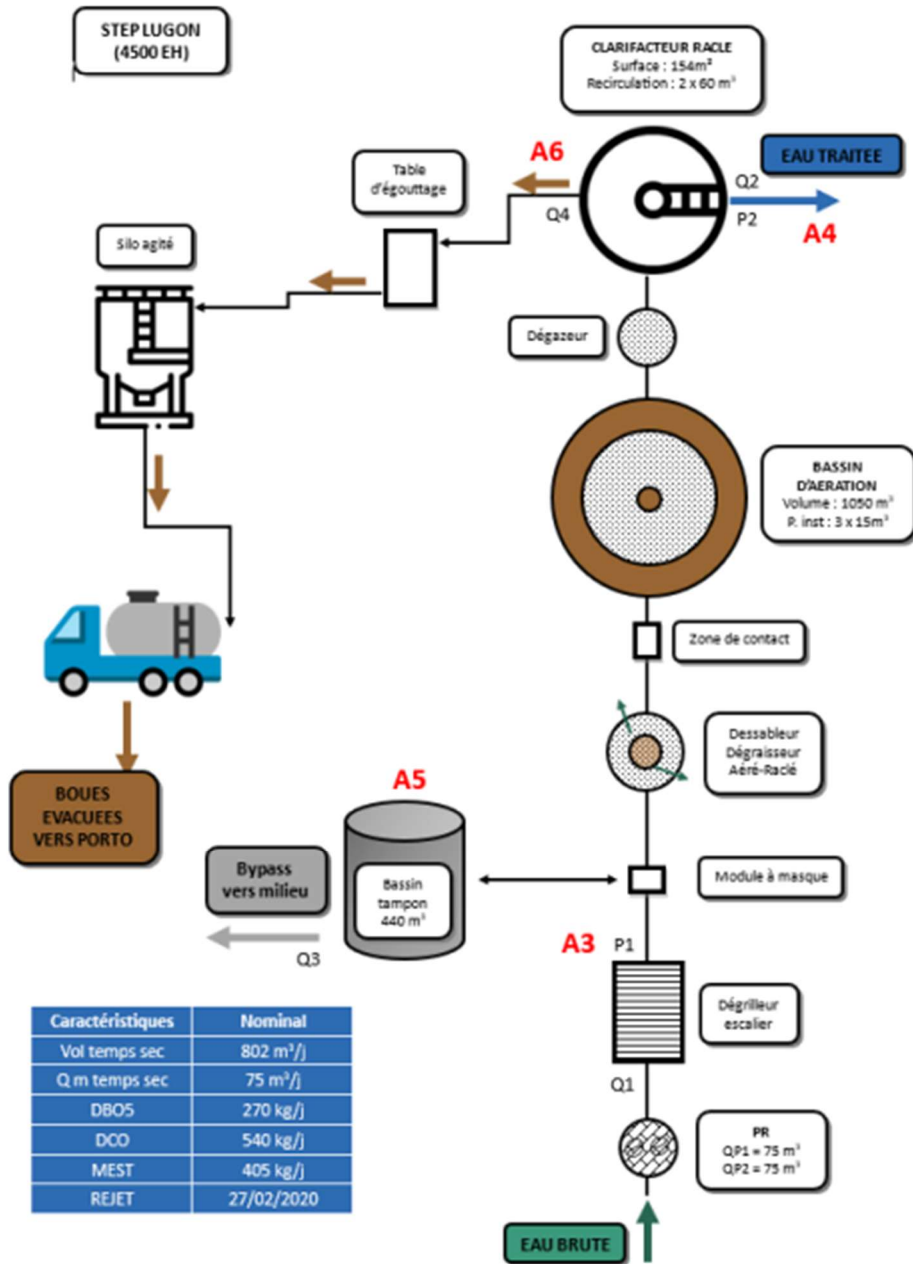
STEP LUGON (4500 EH)

CLARIFACTEUR RACLE
Surface : 154m²
Recirculation : 2 x 60 m³

Table d'égouttage

A6

Q4

EAU TRAITEE

Q2

P2

A4

Silo agité

Dégazeur

BASSIN D'AERATION
Volume : 1050 m³
P. inst : 3 x 15m³

Zone de contact

Dessableur Dégraisseur Aéré-Raclé

BOUES EVACUEES VERS PORTO

A5

Bypass vers milieu

Bassin tampon 440 m³

Module à masque

Q3

A3

P1

Dégrilleur escalier

Q1

PR
QP1 = 75 m³
QP2 = 75 m³

EAU BRUTE

| Caractéristiques | Nominal |
|---|---|
| Vol temps sec | 802 m³/j |
| Q m temps sec | 75 m³/j |
| DBO5 | 270 kg/j |
| DCO | 540 kg/j |
| MEST | 405 kg/j |
| REJET | 27/02/2020 |